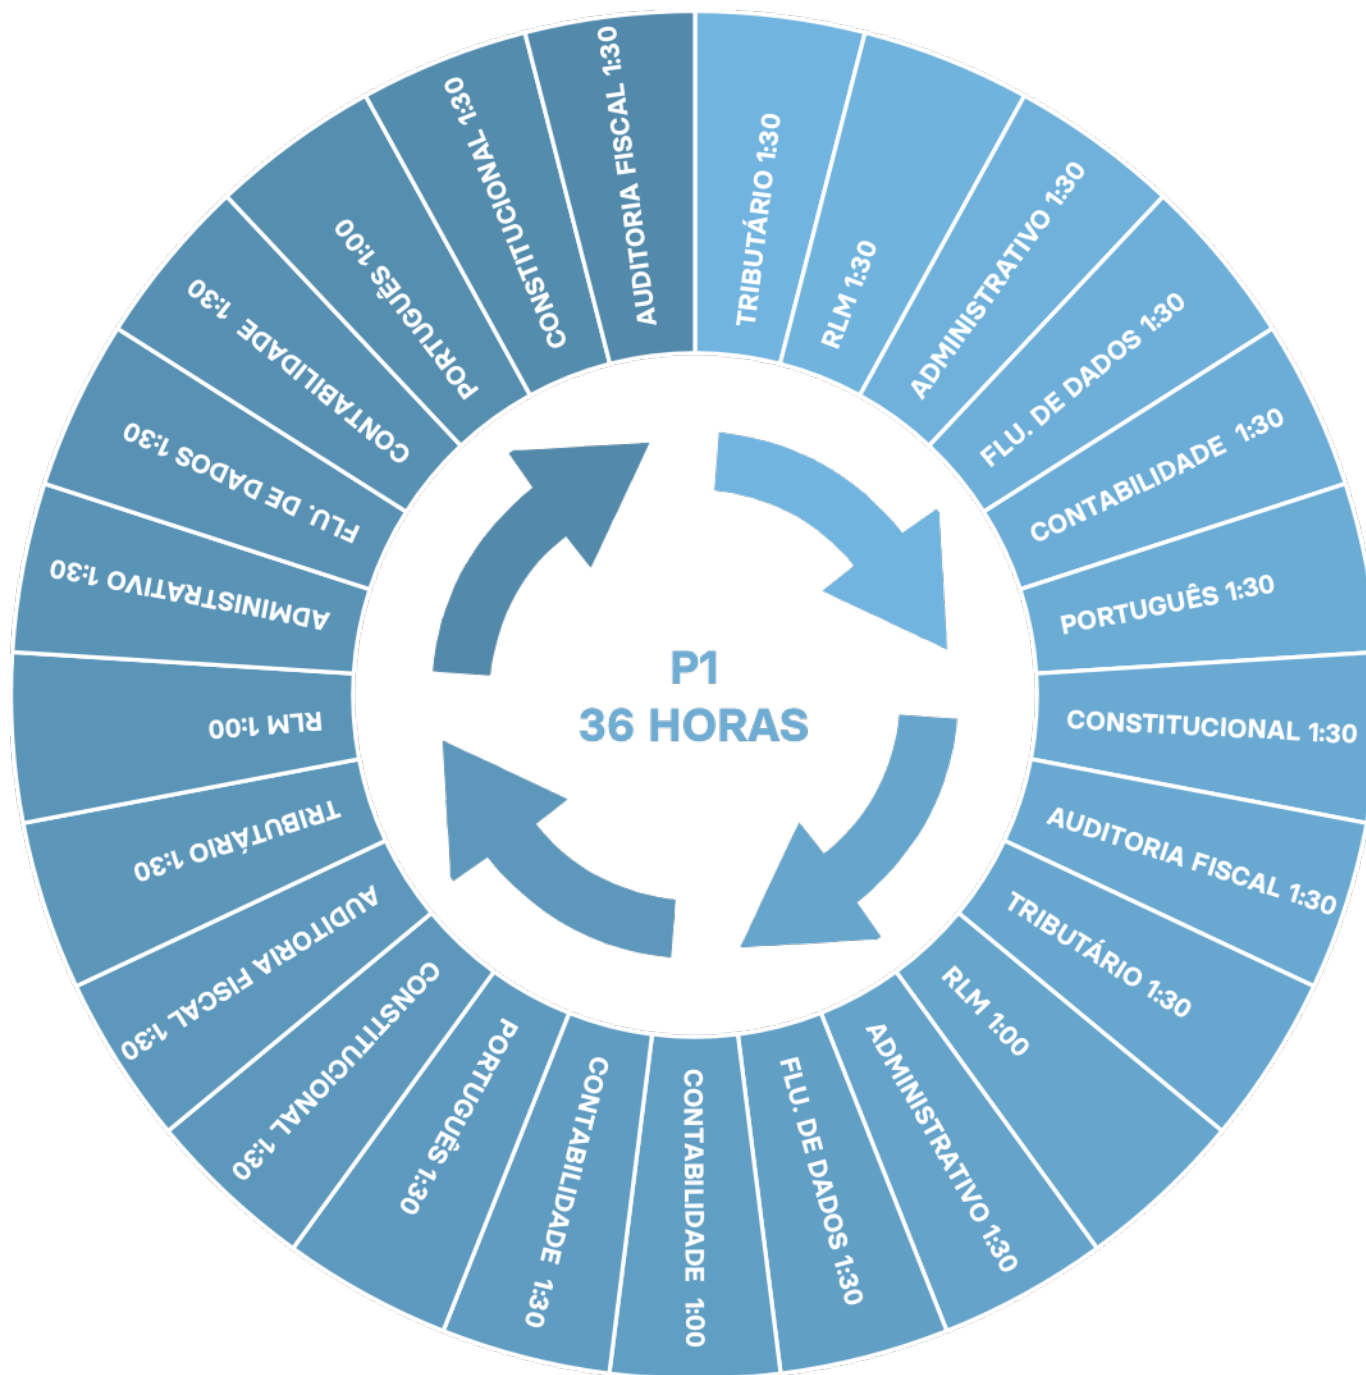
P1
36 HORAS

TRIBUTÁRIO 1:30
RLM 1:30
ADMINISTRATIVO 1:30
FLU. DE DADOS 1:30
CONTABILIDADE 1:30
PORTUGUÊS 1:30
CONSTITUCIONAL 1:30
AUDITORIA FISCAL 1:30
TRIBUTÁRIO 1:30
RLM 1:00
ADMINISTRATIVO 1:30
FLU. DE DADOS 1:30
CONTABILIDADE 1:00
CONTABILIDADE 1:30
PORTUGUÊS 1:30
CONSTITUCIONAL 1:30
AUDITORIA FISCAL 1:30
TRIBUTÁRIO 1:30
RLM 1:00
ADMINISTRATIVO 1:30
FLU. DE DADOS 1:30
CONTABILIDADE 1:30
PORTUGUÊS 1:00
CONSTITUCIONAL 1:30
AUDITORIA FISCAL 1:30